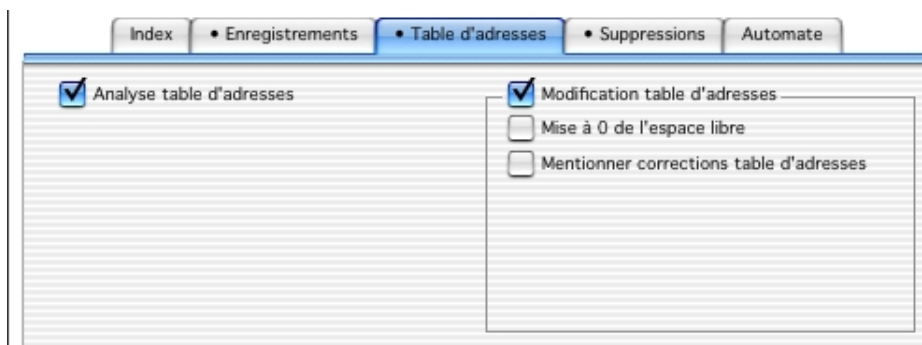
Index | • Enregistrements | • Table d'adresses | • Suppressions | Automate

Analyse table d'adresses

Modification table d'adresses

Mise à 0 de l'espace libre

Mentionner corrections table d'adresses